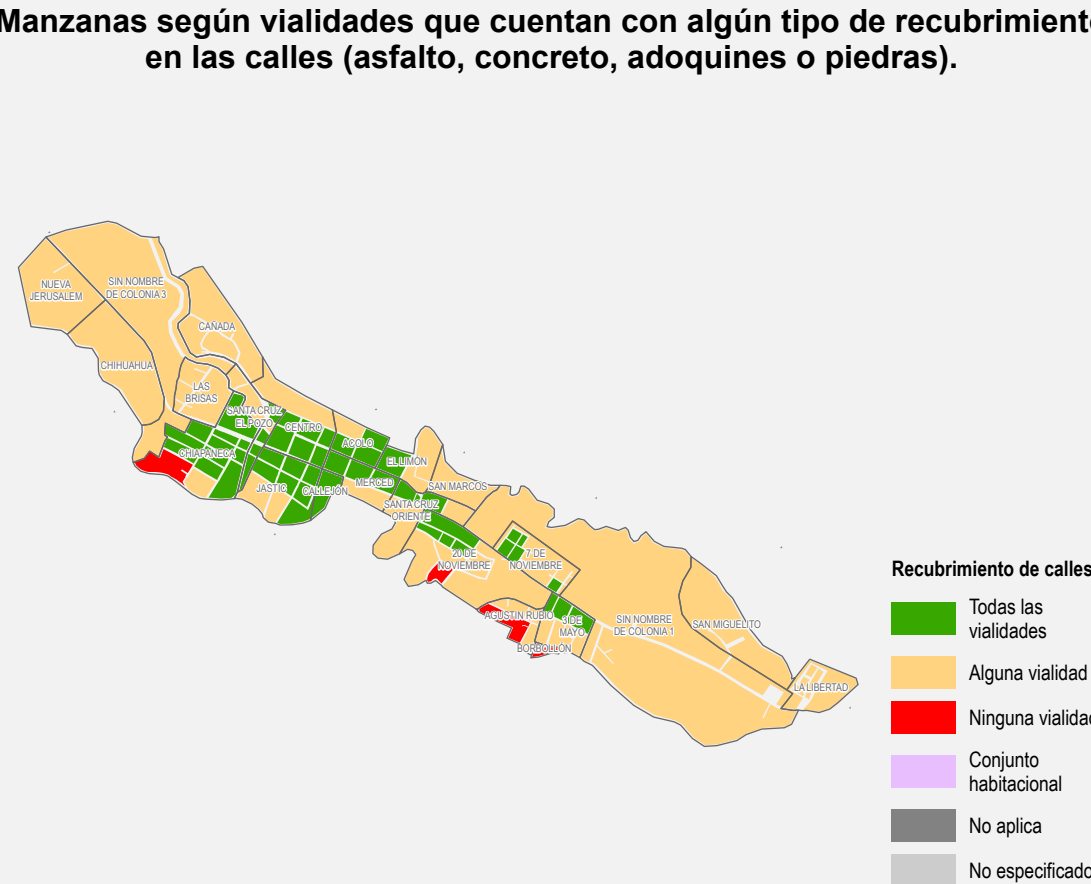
Manzanas según vialidades que cuentan con algún tipo de recubrimiento en las calles (asfalto, concreto, adoquines o piedras).

NUEVA JERUSALEM
SIN NOMBRE DE COLONIA 3
CAÑADA
CHIHUAHUA
LAS BRISAS
SANTA CRUZ EL POZO
CENTRO
ACOLO
CHIAPANECA
EL LIMON
MERCED
JASTIC
CALLEJON
SAN MARCOS
SANTA CRUZ ORIENTE
20 DE NOVIEMBRE
7 DE NOVIEMBRE
AGUSTIN RUBIO
3 DE MAYO
BORBOLLON
SIN NOMBRE DE COLONIA 1
SAN MIGUELITO
LA LIBERTAD

Recubrimiento de calles
Todas las vialidades
Alguna vialidad
Ninguna vialidad
Conjunto habitacional
No aplica
No especificado